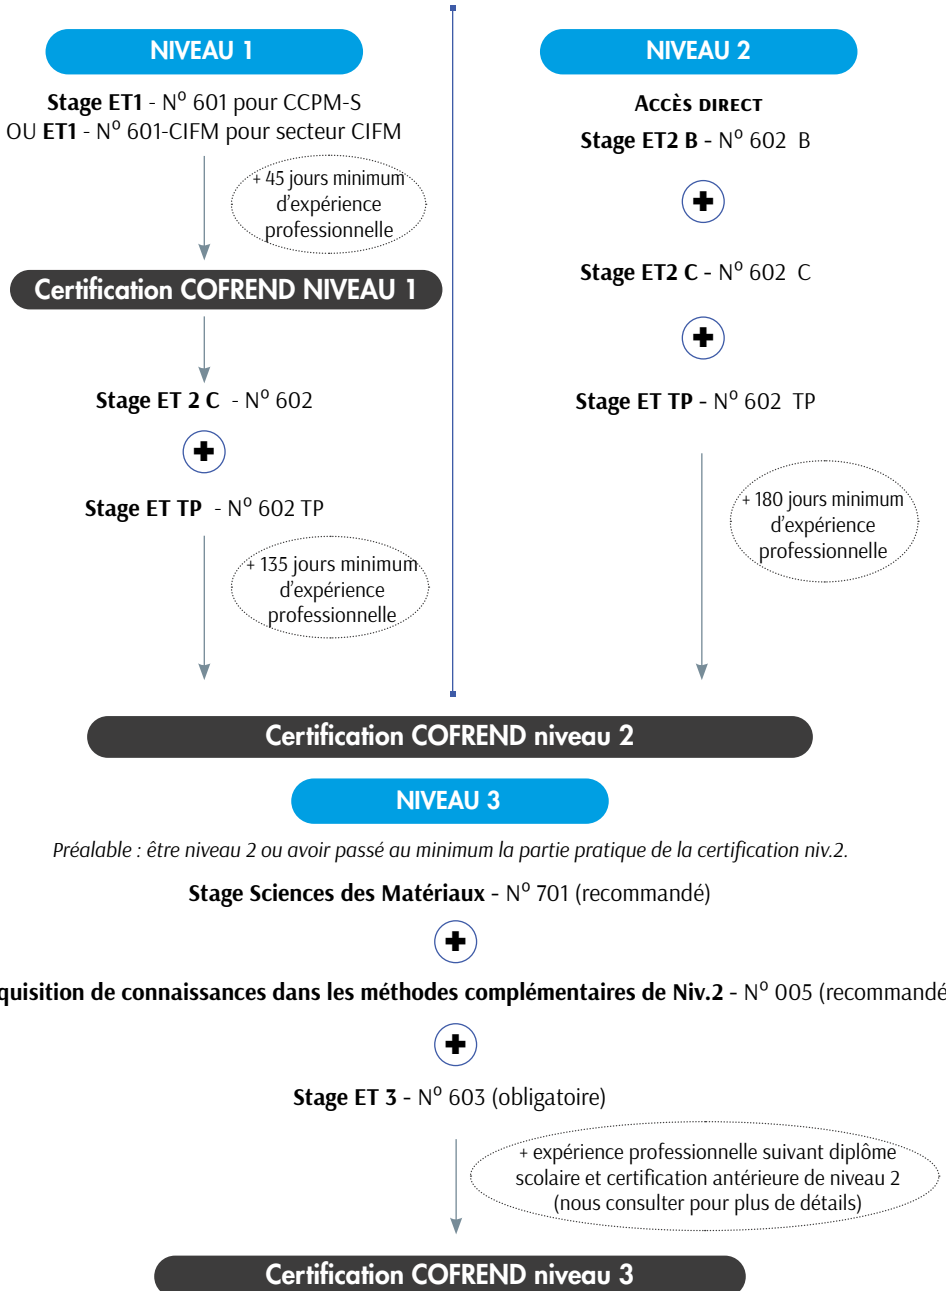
NIVEAU 1

**Stage ET1** - N° 601 pour CCPM-S
OU **ET1** - N° 601-CIFM pour secteur CIFM

+ 45 jours minimum d'expérience professionnelle

Certification COFREND NIVEAU 1

**Stage ET 2 C** - N° 602

**Stage ET TP** - N° 602 TP

+ 135 jours minimum d'expérience professionnelle

NIVEAU 2

Accès direct

**Stage ET2 B** - N° 602 B

**Stage ET2 C** - N° 602 C

**Stage ET TP** - N° 602 TP

+ 180 jours minimum d'expérience professionnelle

Certification COFREND niveau 2

NIVEAU 3

*Préalable : être niveau 2 ou avoir passé au minimum la partie pratique de la certification niv.2.*

**Stage Sciences des Matériaux** - N° 701 (recommandé)

**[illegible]quisition de connaissances dans les méthodes complémentaires de Niv.2** - N° 005 (recommandé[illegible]

**Stage ET 3** - N° 603 (obligatoire)

+ expérience professionnelle suivant diplôme scolaire et certification antérieure de niveau 2 (nous consulter pour plus de détails)

Certification COFREND niveau 3